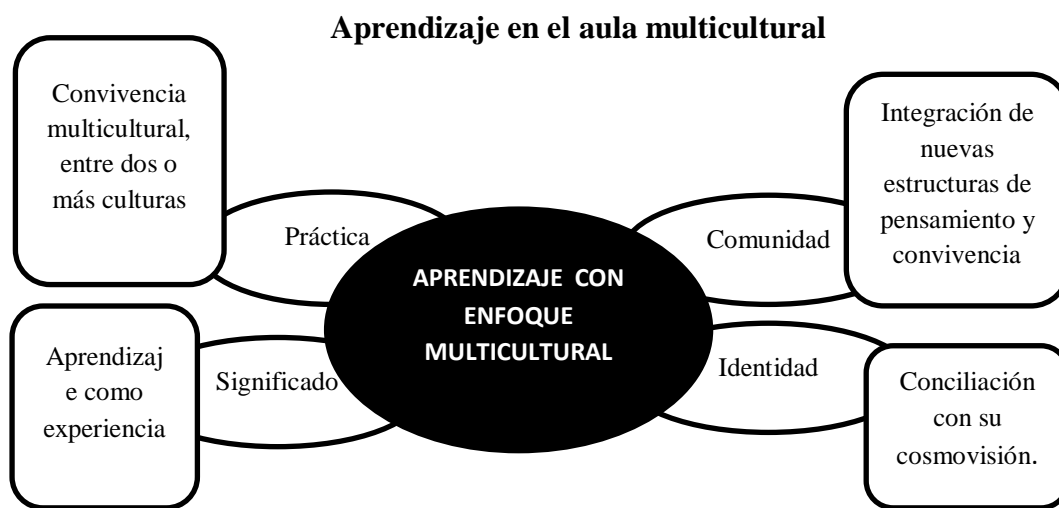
**Aprendizaje en el aula multicultural**

Convivencia multicultural, entre dos o más culturas

Práctica

Integración de nuevas estructuras de pensamiento y convivencia

Comunidad

APRENDIZAJE CON ENFOQUE MULTICULTURAL

Aprendizaj e como experiencia

Significado

Identidad

Conciliación con su cosmovisión.